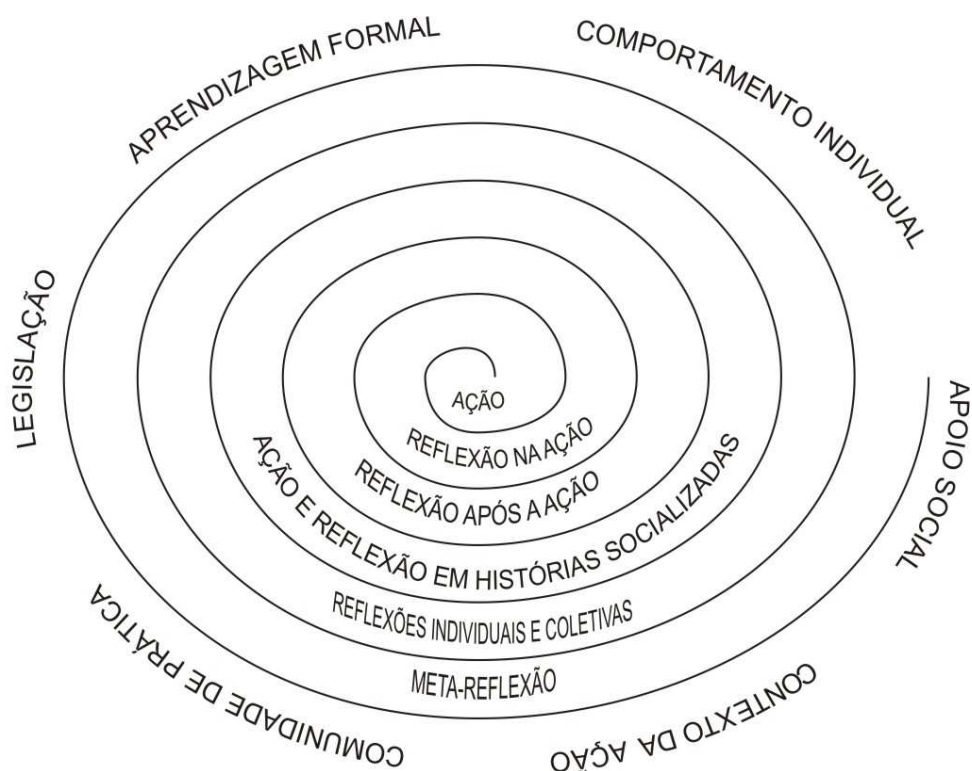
APRENDIZAGEM FORMAL

COMPORTAMENTO INDIVIDUAL

LEGISLAÇÃO

APOIO SOCIAL

AÇÃO

REFLEXÃO NA AÇÃO

REFLEXÃO APÓS A AÇÃO

AÇÃO E REFLEXÃO EM HISTÓRIAS SOCIALIZADAS

REFLEXÕES INDIVIDUAIS E COLETIVAS

META-REFLEXÃO

COMUNIDADE DE PRÁTICA

CONTEXTO DA AÇÃO